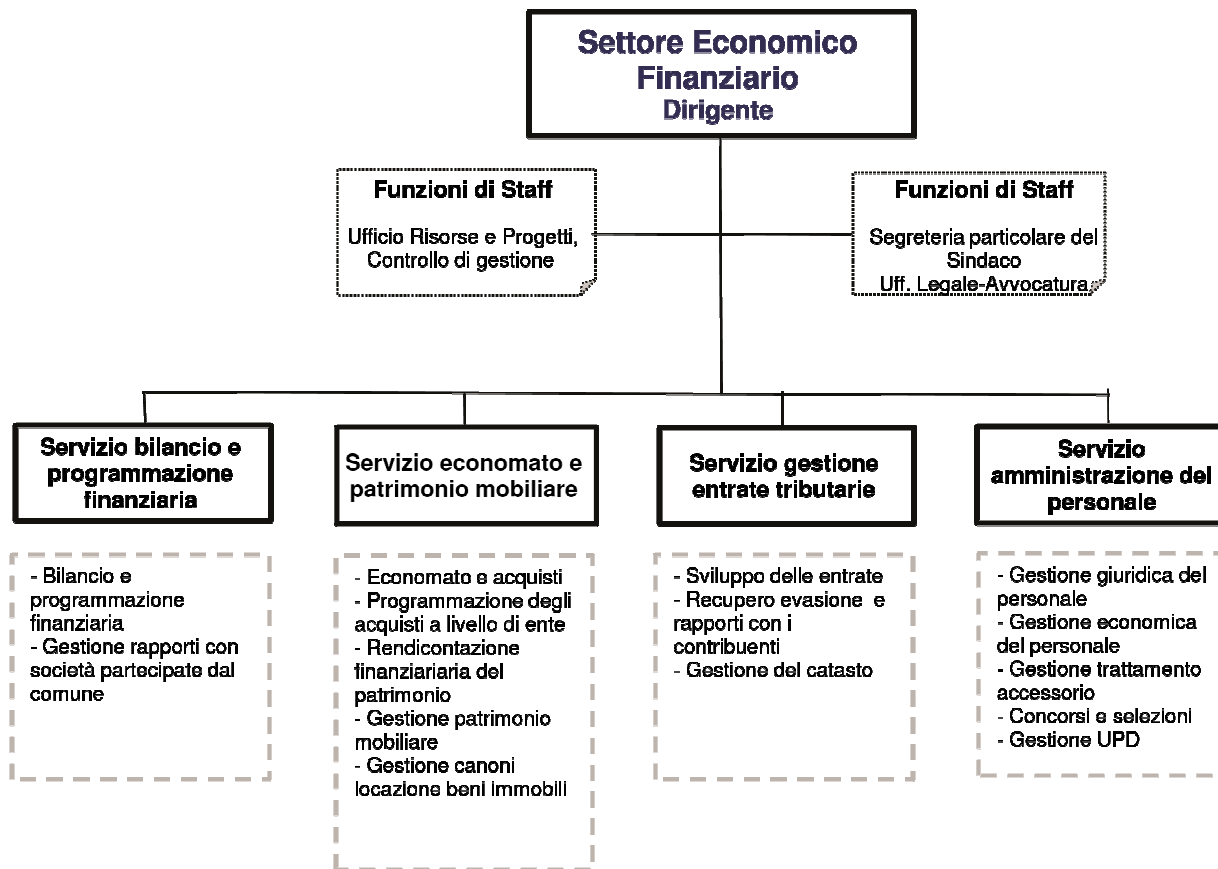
Settore Economico Finanziario
Dirigente

Funzioni di Staff

Ufficio Risorse e Progetti, Controllo di gestione

Funzioni di Staff

Segreteria particolare del Sindaco
Uff. Legale-Avvocatura

Servizio bilancio e programmazione finanziaria

- Bilancio e programmazione finanziaria
- Gestione rapporti con società partecipate dal comune

Servizio economato e patrimonio mobiliare

- Economato e acquisti
- Programmazione degli acquisti a livello di ente
- Rendicontazione finanziariaria del patrimonio
- Gestione patrimonio mobiliare
- Gestione canoni locazione beni immobili

Servizio gestione entrate tributarie

- Sviluppo delle entrate
- Recupero evasione e rapporti con i contribuenti
- Gestione del catasto

Servizio amministrazione del personale

- Gestione giuridica del personale
- Gestione economica del personale
- Gestione trattamento accessorio
- Concorsi e selezioni
- Gestione UPD